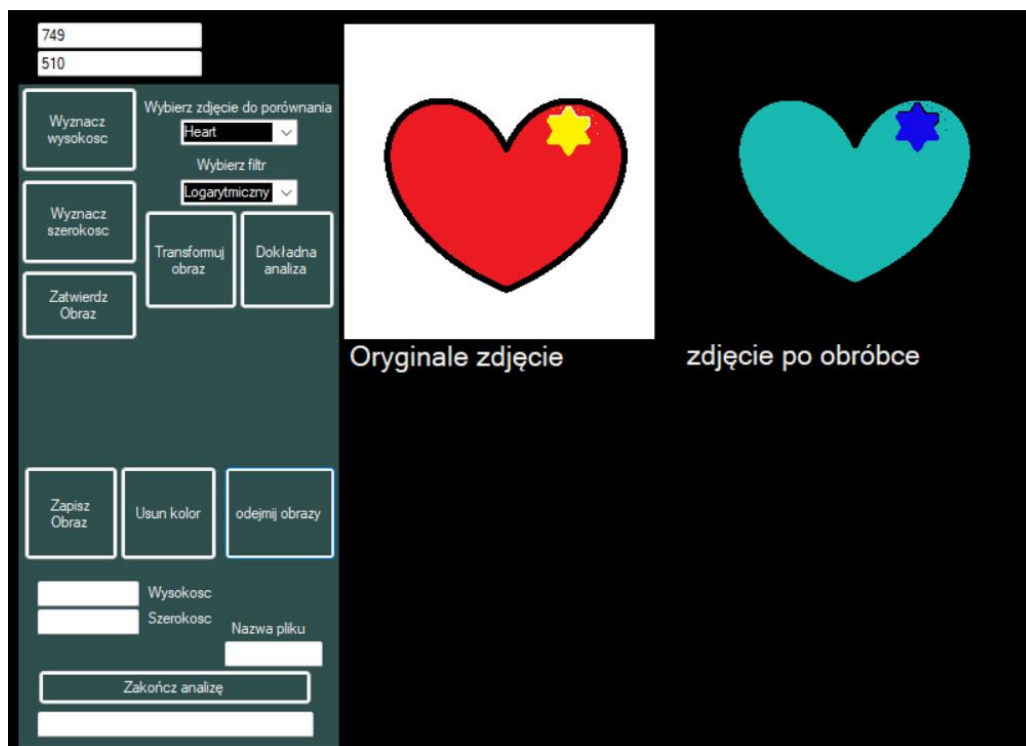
749

510

Wyznacz wysokosc

Wybierz zdjęcie do porównania

Heart

Wybierz filtr

Logarytmiczny

Wyznacz szerokosc

Transformuj obraz

Dokładna analiza

Zatwierdz Obraz

Oryginale zdjęcie

zdjęcie po obróbce

Zapisz Obraz

Usun kolor

odejmij obrazy

Wysokosc

Szerokosc

Nazwa pliku

Zakończ analizę